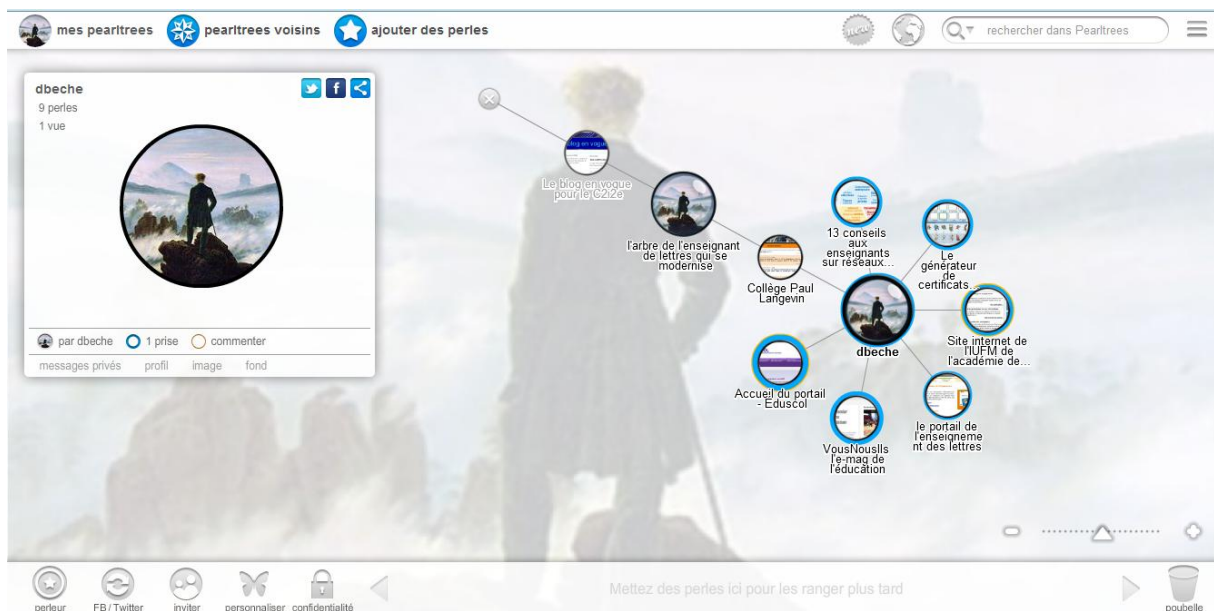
mes pearltrees pearltrees voisins ajouter des perles

new

rechercher dans Pearltrees

dbeche
9 perles
1 vue

par dbeche 1 prise commenter
messages privés profil image fond

Le blog en vogue pour le C2i2e

l'arbre de l'enseignant de lettres qui se modernise

Collège Paul Langevin

13 conseils aux enseignants sur réseaux...

Le générateur de certificats...

dbeche

Site internet de l'IUFM de l'académie de...

Accueil du portail - Eduscol

le portail de l'enseignement des lettres

VousNousIls l'e-mag de l'éducation

perleur FB / Twitter inviter personnaliser confidentialité

Mettez des perles ici pour les ranger plus tard

poubelle